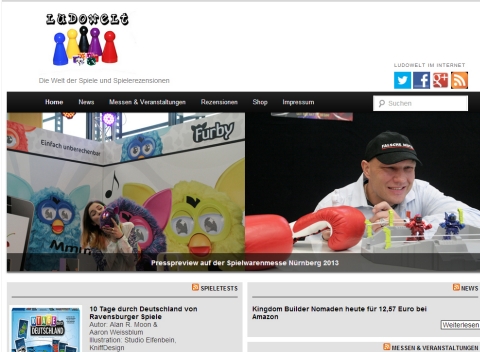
LUDOWELT

Die Welt der Spiele und Spielerezensionen

LUDOWELT IM INTERNET

Home News Messen & Veranstaltungen Rezensionen Shop Impressum

Suchen

Einfach unberechenbar

Furby

Pressepreview auf der Spielwarenmesse Nürnberg 2013

SPIELETESTS

10 Tage durch Deutschland von Ravensburger Spiele
Autor: Alan R. Moon & Aaron Weissblum
Illustration: Studio Elfenbein, KniffDesign

NEWS

Kingdom Builder Nomaden heute für 12,57 Euro bei Amazon

Weiterlesen

MESSEN & VERANSTALTUNGEN